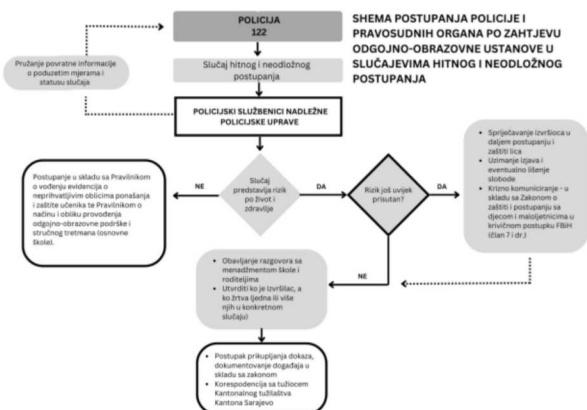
POLICIJA
122

SHEMA POSTUPANJA POLICIJE I PRAVOSUDNIH ORGANA PO ZAHTJEVU ODGOJNO-OBRAZOVNE USTANOVE U SLUČAJEVIMA HITNOG I NEODLOŽNOG POSTUPANJA

Pružanje povratne informacije o poduzetim mjerama i statusu slučaja

Slučaj hitnog i neodložnog postupanja

POLICIJSKI SLUŽBENICI NADLEŽNE POLICIJSKE UPRAVE

Postupanje u skladu sa Pravilnikom o vođenju evidencija o neprihvatljivim oblicima ponašanja i zaštite učenika te Pravilnikom o načinu i obliku provođenja odgojno-obrazovne podrške i stručnog tretmana (osnovne škole).

NE

Slučaj predstavlja rizik po život i zdravlje

DA

Rizik još uvijek prisutan?

DA

• Sprječavanje izvršioca u daljem postupanju i zaštiti lica
• Uzimanje izjava i eventualno lišenje slobode
• Krizno komuniciranje - u skladu sa Zakonom o zaštiti i postupanju sa djecom i maloljetnicima u krivičnom postupku FBiH (član 7 i dr.)

NE

• Obavljanje razgovora sa menadžmentom škole i roditeljima
• Utvrditi ko je izvršilac, a ko žrtva (jedna ili više njih u konkretnom slučaju)

• Postupak prikupljanja dokaza, dokumentovanje događaja u skladu sa zakonom
• Korespondencija sa tužiocem Kantonalnog tužilaštva Kantona Sarajevo